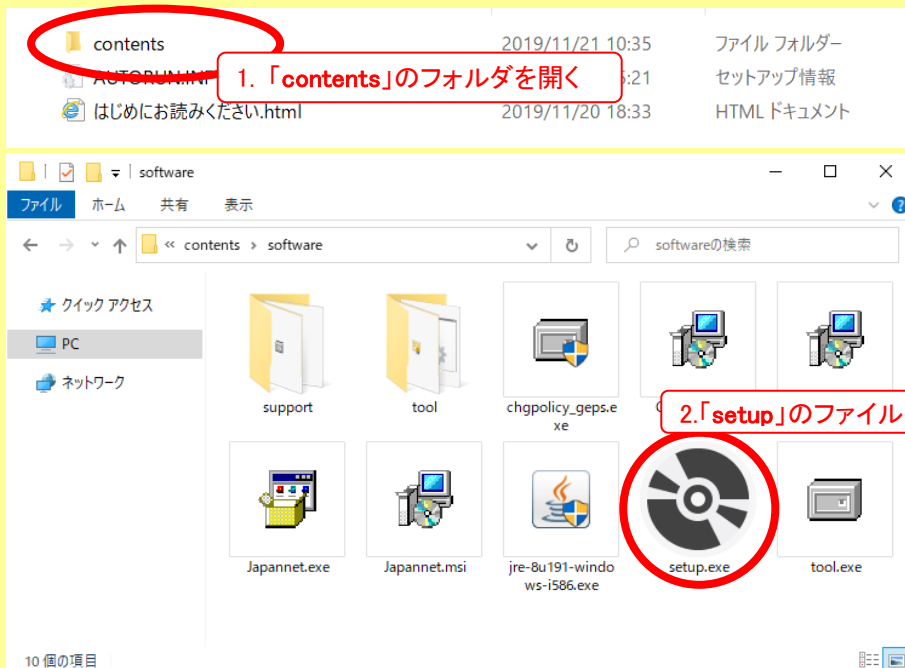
contents 2019/11/21 10:35 ファイル フォルダー
AUTORUN.INF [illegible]5:21 セットアップ情報
はじめにお読みください.html 2019/11/20 18:33 HTML ドキュメント

1. 「contents」のフォルダを開く

software

ファイル ホーム 共有 表示

« contents › software

softwareの検索

クイック アクセス
PC
ネットワーク

support
tool
chgpolicy_geps.exe
C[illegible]

2.「setup」のファイル

Japannet.exe
Japannet.msi
jre-8u191-windows-i586.exe
setup.exe
tool.exe

10 個の項目